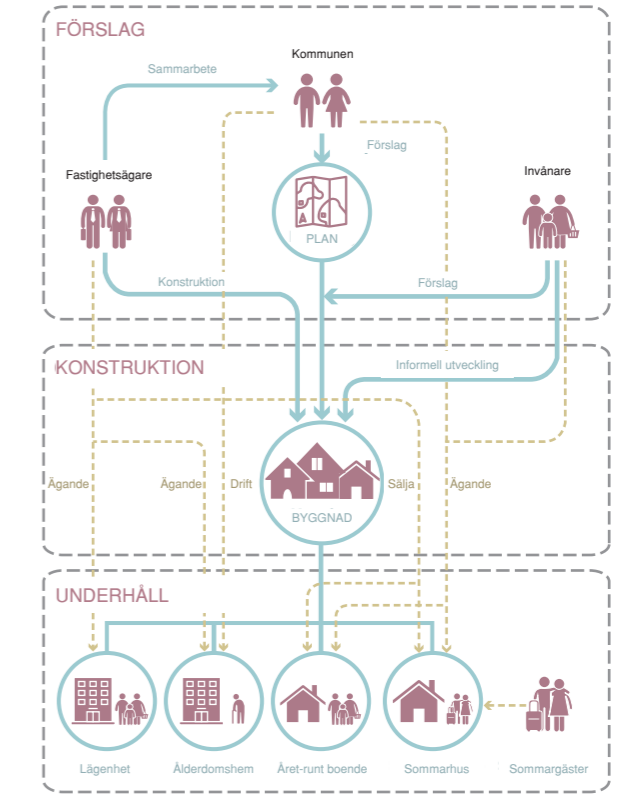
FÖRSLAG

Kommunen

Sammarbete

Förslag

Fastighetsägare

Invånare

PLAN

Konstruktion

Förslag

KONSTRUKTION

Informell utveckling

Ägande

Ägande

Drift

Sälja

Ägande

BYGGNAD

UNDERHÅLL

Lägenhet

Ålderdomshem

Året-runt boende

Sommarhus

Sommargäster